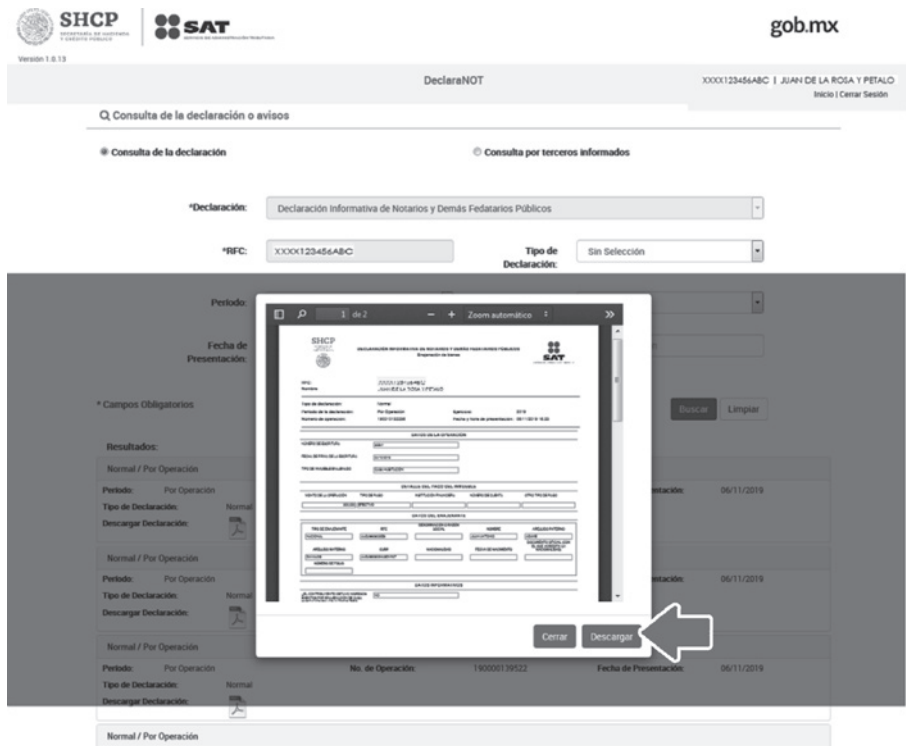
SHCP
SECRETARÍA DE HACIENDA Y CRÉDITO PÚBLICO
SAT
SERVICIO DE ADMINISTRACIÓN TRIBUTARIA
gob.mx
Versión 1.0.13

DeclaraNOT
XXXX123456ABC | JUAN DE LA ROSA Y PETALO
Inicio | Cerrar Sesión

Consulta de la declaración o avisos

Consulta de la declaración
Consulta por terceros informados

*Declaración: Declaración Informativa de Notarios y Demás Fedatarios Públicos

*RFC: XXXX123456ABC
Tipo de Declaración: Sin Selección

Periodo:

Fecha de Presentación:

* Campos Obligatorios
Buscar Limpiar

Resultados:

Normal / Por Operación
Periodo: Por Operación
Tipo de Declaración: Normal
Descargar Declaración:
Fecha de Presentación: 06/11/2019

Normal / Por Operación
Periodo: Por Operación
Tipo de Declaración: Normal
Descargar Declaración:
Fecha de Presentación: 06/11/2019

Normal / Por Operación
Periodo: Por Operación
No. de Operación: 190000139522
Fecha de Presentación: 06/11/2019
Tipo de Declaración: Normal
Descargar Declaración:

Normal / Por Operación

1 de 2
Zoom automático

SHCP
DECLARACIÓN INFORMATIVA DE NOTARIOS Y DEMÁS FEDATARIOS PÚBLICOS
SAT
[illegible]

Cerrar
Descargar